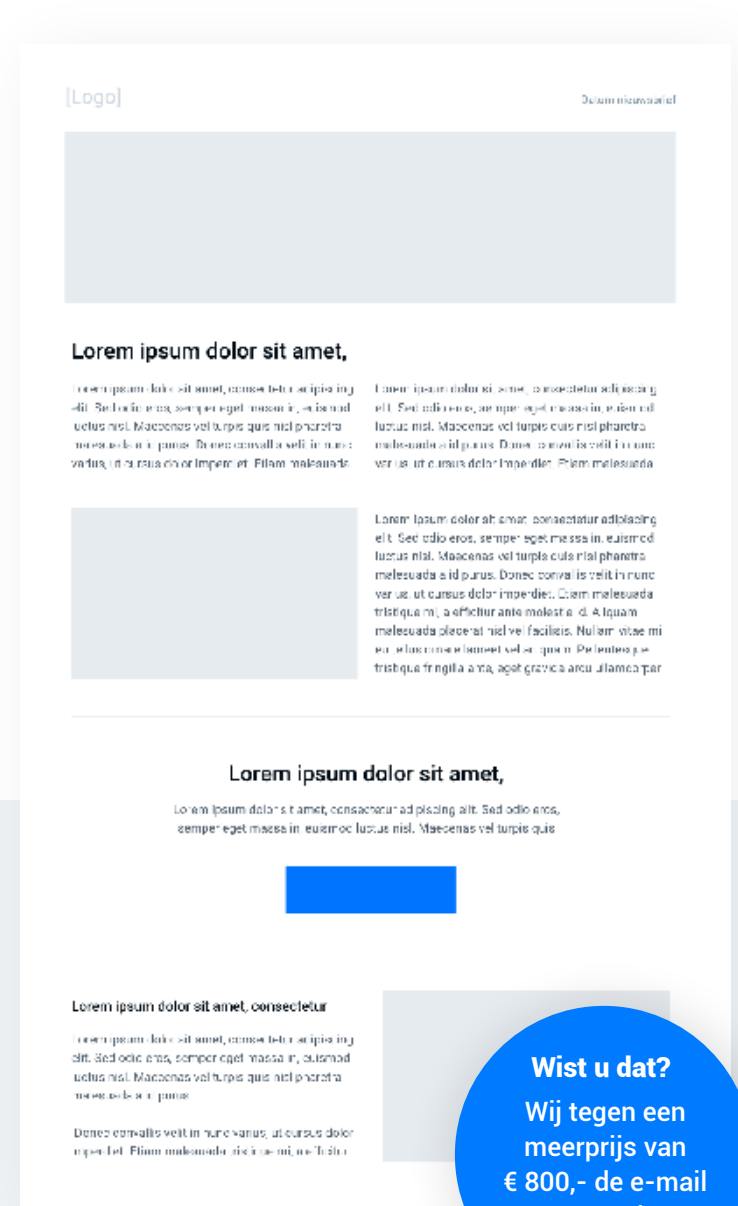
[Logo]

Datum nieuwsbrief

Lorem ipsum dolor sit amet,

Lorem ipsum dolor sit amet, consectetur adipiscing elit. Sed odio eros, semper eget massa in, euismod luctus nisl. Maecenas vel turpis quis nisl pharetra malesuada id purus. Donec convallis velit in nunc varius, ut cursus dolor imperdiet. Etiam malesuada

Lorem ipsum dolor sit amet, consectetur adipiscing elit. Sed odio eros, semper eget massa in, euismod luctus nisl. Maecenas vel turpis quis nisl pharetra malesuada id purus. Donec convallis velit in nunc varius, ut cursus dolor imperdiet. Etiam malesuada

Lorem ipsum dolor sit amet, consectetur adipiscing elit. Sed odio eros, semper eget massa in, euismod luctus nisl. Maecenas vel turpis quis nisl pharetra malesuada id purus. Donec convallis velit in nunc varius, ut cursus dolor imperdiet. Etiam malesuada tristique mi, a efficitur ante molestie id. Aliquam malesuada placerat nisl vel facilisis. Nullam vitae mi eu tellus ornare laoreet vel at quam. Pellentesque tristique fringilla ante, eget gravida arcu ullamcorper

Lorem ipsum dolor sit amet,

Lorem ipsum dolor sit amet, consectetur adipiscing elit. Sed odio eros, semper eget massa in, euismod luctus nisl. Maecenas vel turpis quis

Lorem ipsum dolor sit amet, consectetur

Lorem ipsum dolor sit amet, consectetur adipiscing elit. Sed odio eros, semper eget massa in, euismod luctus nisl. Maecenas vel turpis quis nisl pharetra malesuada id purus.

Donec convallis velit in nunc varius, ut cursus dolor imperdiet. Etiam malesuada tristique mi, a efficitur

Wist u dat?

Wij tegen een meerprijs van € 800,- de e-mail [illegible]